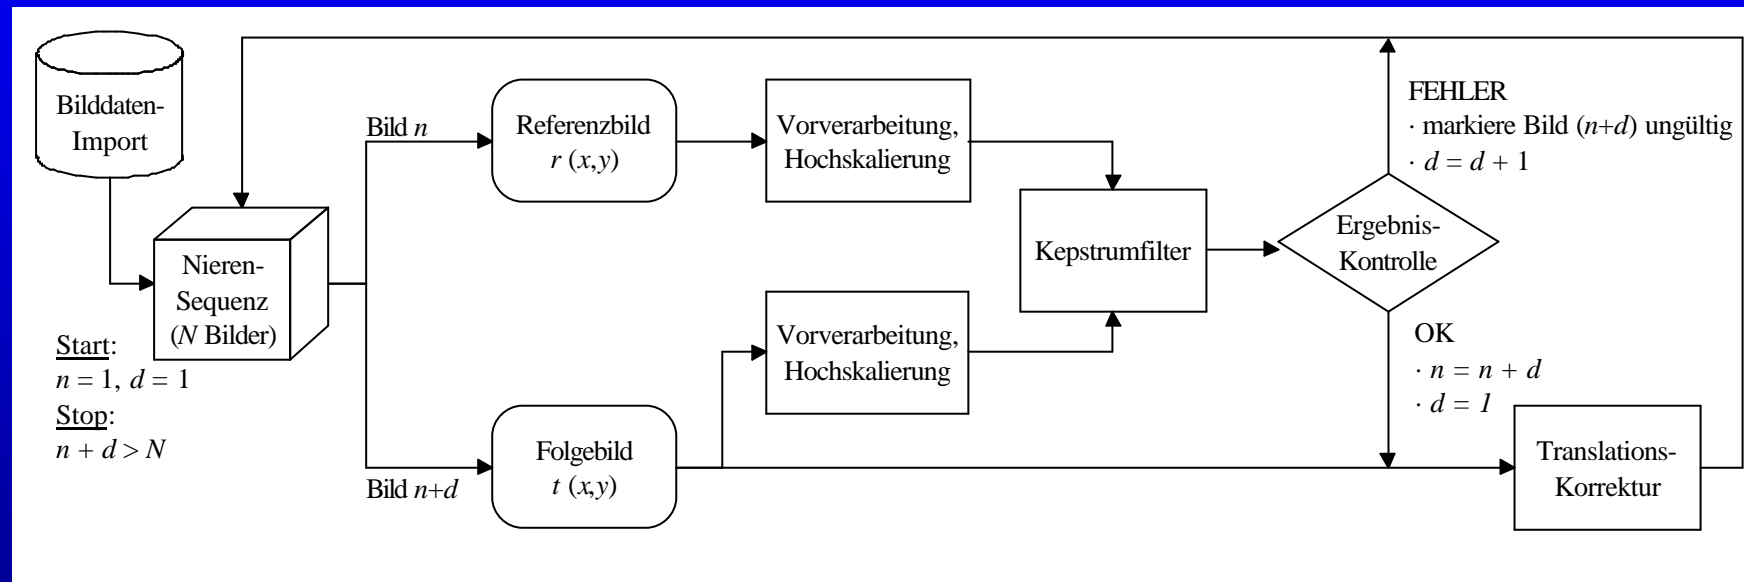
Bilddaten-Import

Nieren-Sequenz ($N$ Bilder)

Start:
$n = 1,\ d = 1$
Stop:
$n + d > N$

Bild $n$

Bild $n+d$

Referenzbild $r\ (x,y)$

Folgebild $t\ (x,y)$

Vorverarbeitung, Hochskalierung

Vorverarbeitung, Hochskalierung

Kepstrumfilter

Ergebnis-Kontrolle

FEHLER
· markiere Bild ($n+d$) ungültig
· $d = d + 1$

OK
· $n = n + d$
· $d = 1$

Translations-Korrektur